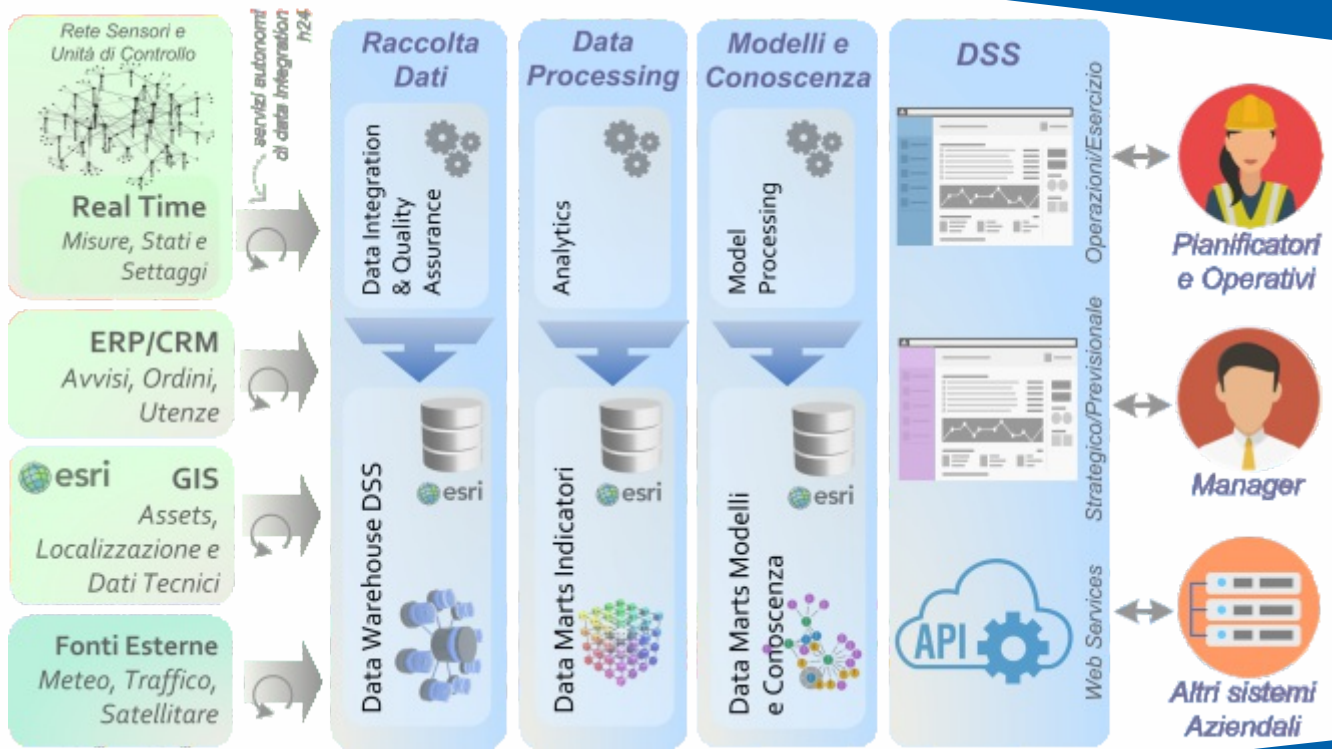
Rete Sensori e Unità di Controllo

Real Time
Misure, Stati e Settaggi

ERP/CRM
Avvisi, Ordini, Utenze

esri GIS
Assets, Localizzazione e Dati Tecnici

Fonti Esterne
Meteo, Traffico, Satellitare

servizi autonomi di data integration h24

Raccolta Dati
Data Integration & Quality Assurance
Data Warehouse DSS
esri

Data Processing
Analytics
Data Marts Indicatori
esri

Modelli e Conoscenza
Model Processing
Data Marts Modelli e Conoscenza
esri

DSS
Operazioni/Esercizio
Strategico/Previsionale
API
Web Services

Planificatori e Operativi

Manager

Altri sistemi Aziendali